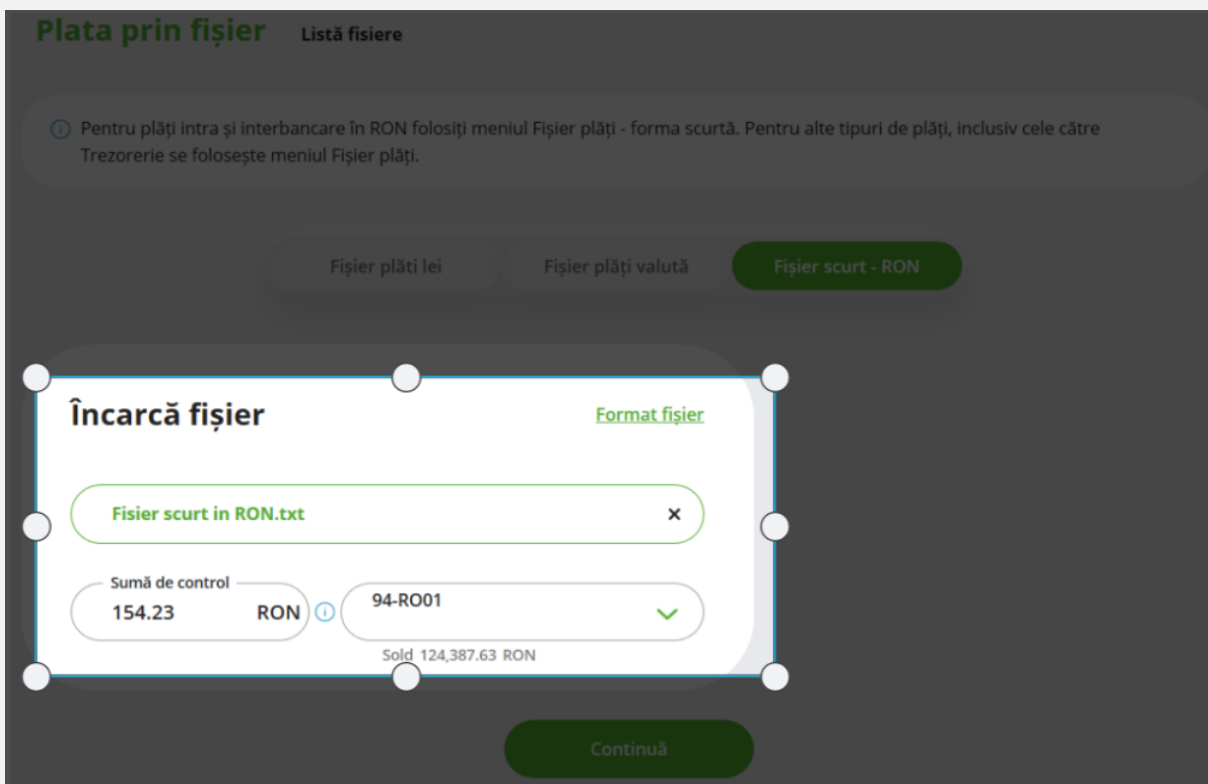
Plata prin fișier Listă fisiere

Pentru plăți intra și interbancare în RON folosiți meniul Fișier plăți - forma scurtă. Pentru alte tipuri de plăți, inclusiv cele către Trezorerie se folosește meniul Fișier plăți.

Fișier plăti lei
Fișier plăți valută
Fișier scurt - RON

Încarcă fișier
Format fișier

Fisier scurt in RON.txt
×

Sumă de control
154.23
RON
94-RO01
Sold 124,387.63 RON

Continuă